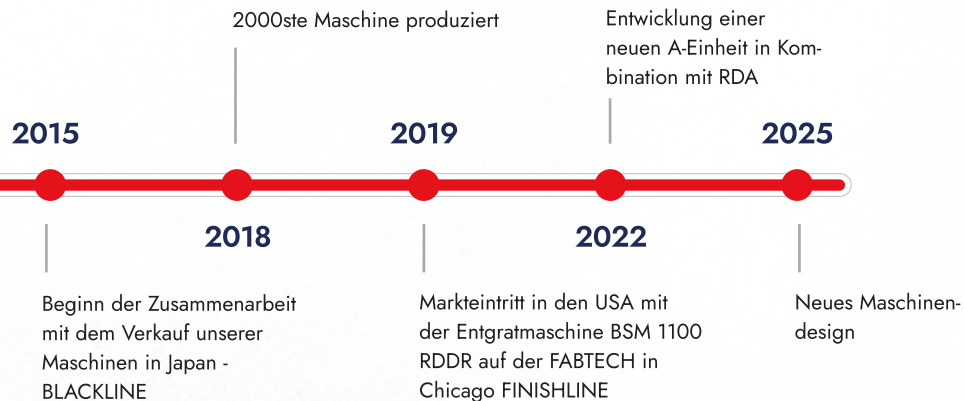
2000ste Maschine produziert

Entwicklung einer neuen A-Einheit in Kombination mit RDA

2015

2019

2025

2018

2022

Beginn der Zusammenarbeit mit dem Verkauf unserer Maschinen in Japan - BLACKLINE

Markteintritt in den USA mit der Entgratmaschine BSM 1100 RDDR auf der FABTECH in Chicago FINISHLINE

Neues Maschinendesign